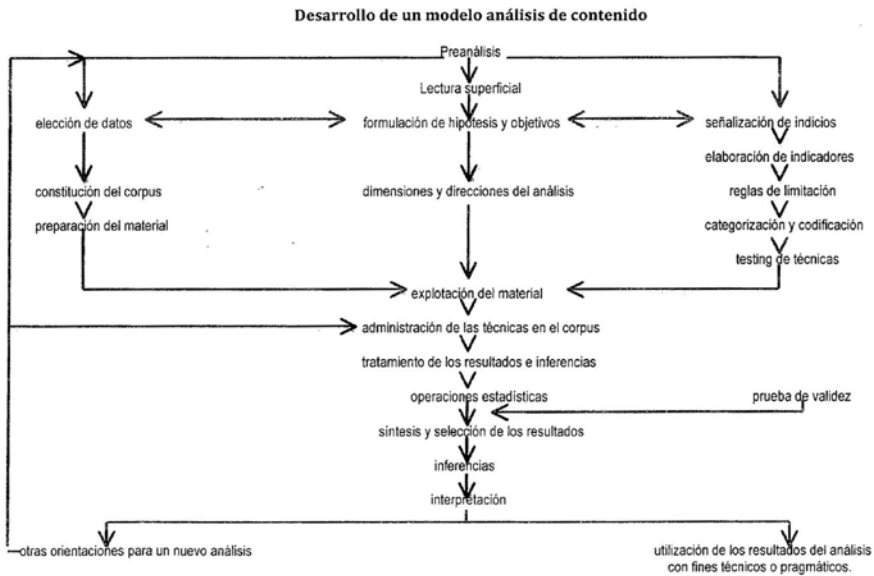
Desarrollo de un modelo análisis de contenido

Preanálisis

Lectura superficial

elección de datos

formulación de hipótesis y objetivos

señalización de indicios

elaboración de indicadores

constitución del corpus

dimensiones y direcciones del análisis

reglas de limitación

preparación del material

categorización y codificación

testing de técnicas

explotación del material

administración de las técnicas en el corpus

tratamiento de los resultados e inferencias

operaciones estadísticas

prueba de validez

síntesis y selección de los resultados

inferencias

interpretación

otras orientaciones para un nuevo análisis

utilización de los resultados del análisis con fines técnicos o pragmáticos.